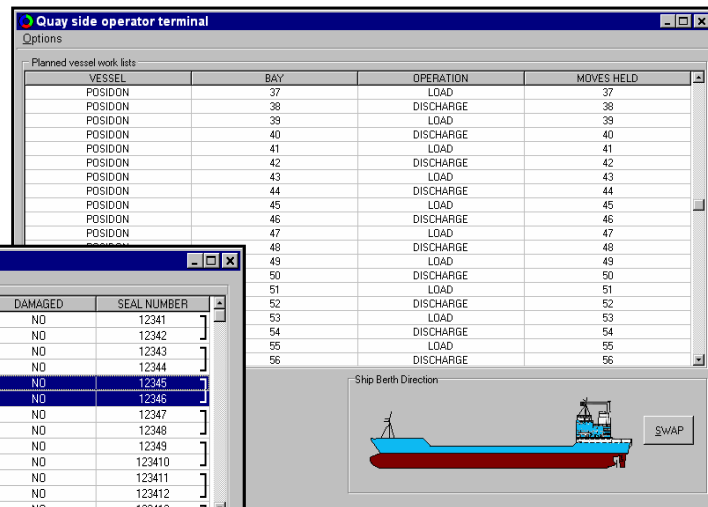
Quay side operator terminal

Options

Planned vessel work lists

| VESSEL | BAY | OPERATION | MOVES HELD |
|---|---|---|---|
| POSIDON | 37 | LOAD | 37 |
| POSIDON | 38 | DISCHARGE | 38 |
| POSIDON | 39 | LOAD | 39 |
| POSIDON | 40 | DISCHARGE | 40 |
| POSIDON | 41 | LOAD | 41 |
| POSIDON | 42 | DISCHARGE | 42 |
| POSIDON | 43 | LOAD | 43 |
| POSIDON | 44 | DISCHARGE | 44 |
| POSIDON | 45 | LOAD | 45 |
| POSIDON | 46 | DISCHARGE | 46 |
| POSIDON | 47 | LOAD | 47 |
| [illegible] | 48 | DISCHARGE | 48 |
| | 49 | LOAD | 49 |
| | 50 | DISCHARGE | 50 |
| | 51 | LOAD | 51 |
| | 52 | DISCHARGE | 52 |
| | 53 | LOAD | 53 |
| | 54 | DISCHARGE | 54 |
| | 55 | LOAD | 55 |
| | 56 | DISCHARGE | 56 |

| DAMAGED | SEAL NUMBER |
|---|---|
| NO | 12341 |
| NO | 12342 |
| NO | 12343 |
| NO | 12344 |
| NO | 12345 |
| NO | 12346 |
| NO | 12347 |
| NO | 12348 |
| NO | 12349 |
| NO | 123410 |
| NO | 123411 |
| NO | 123412 |

Ship Berth Direction

SWAP